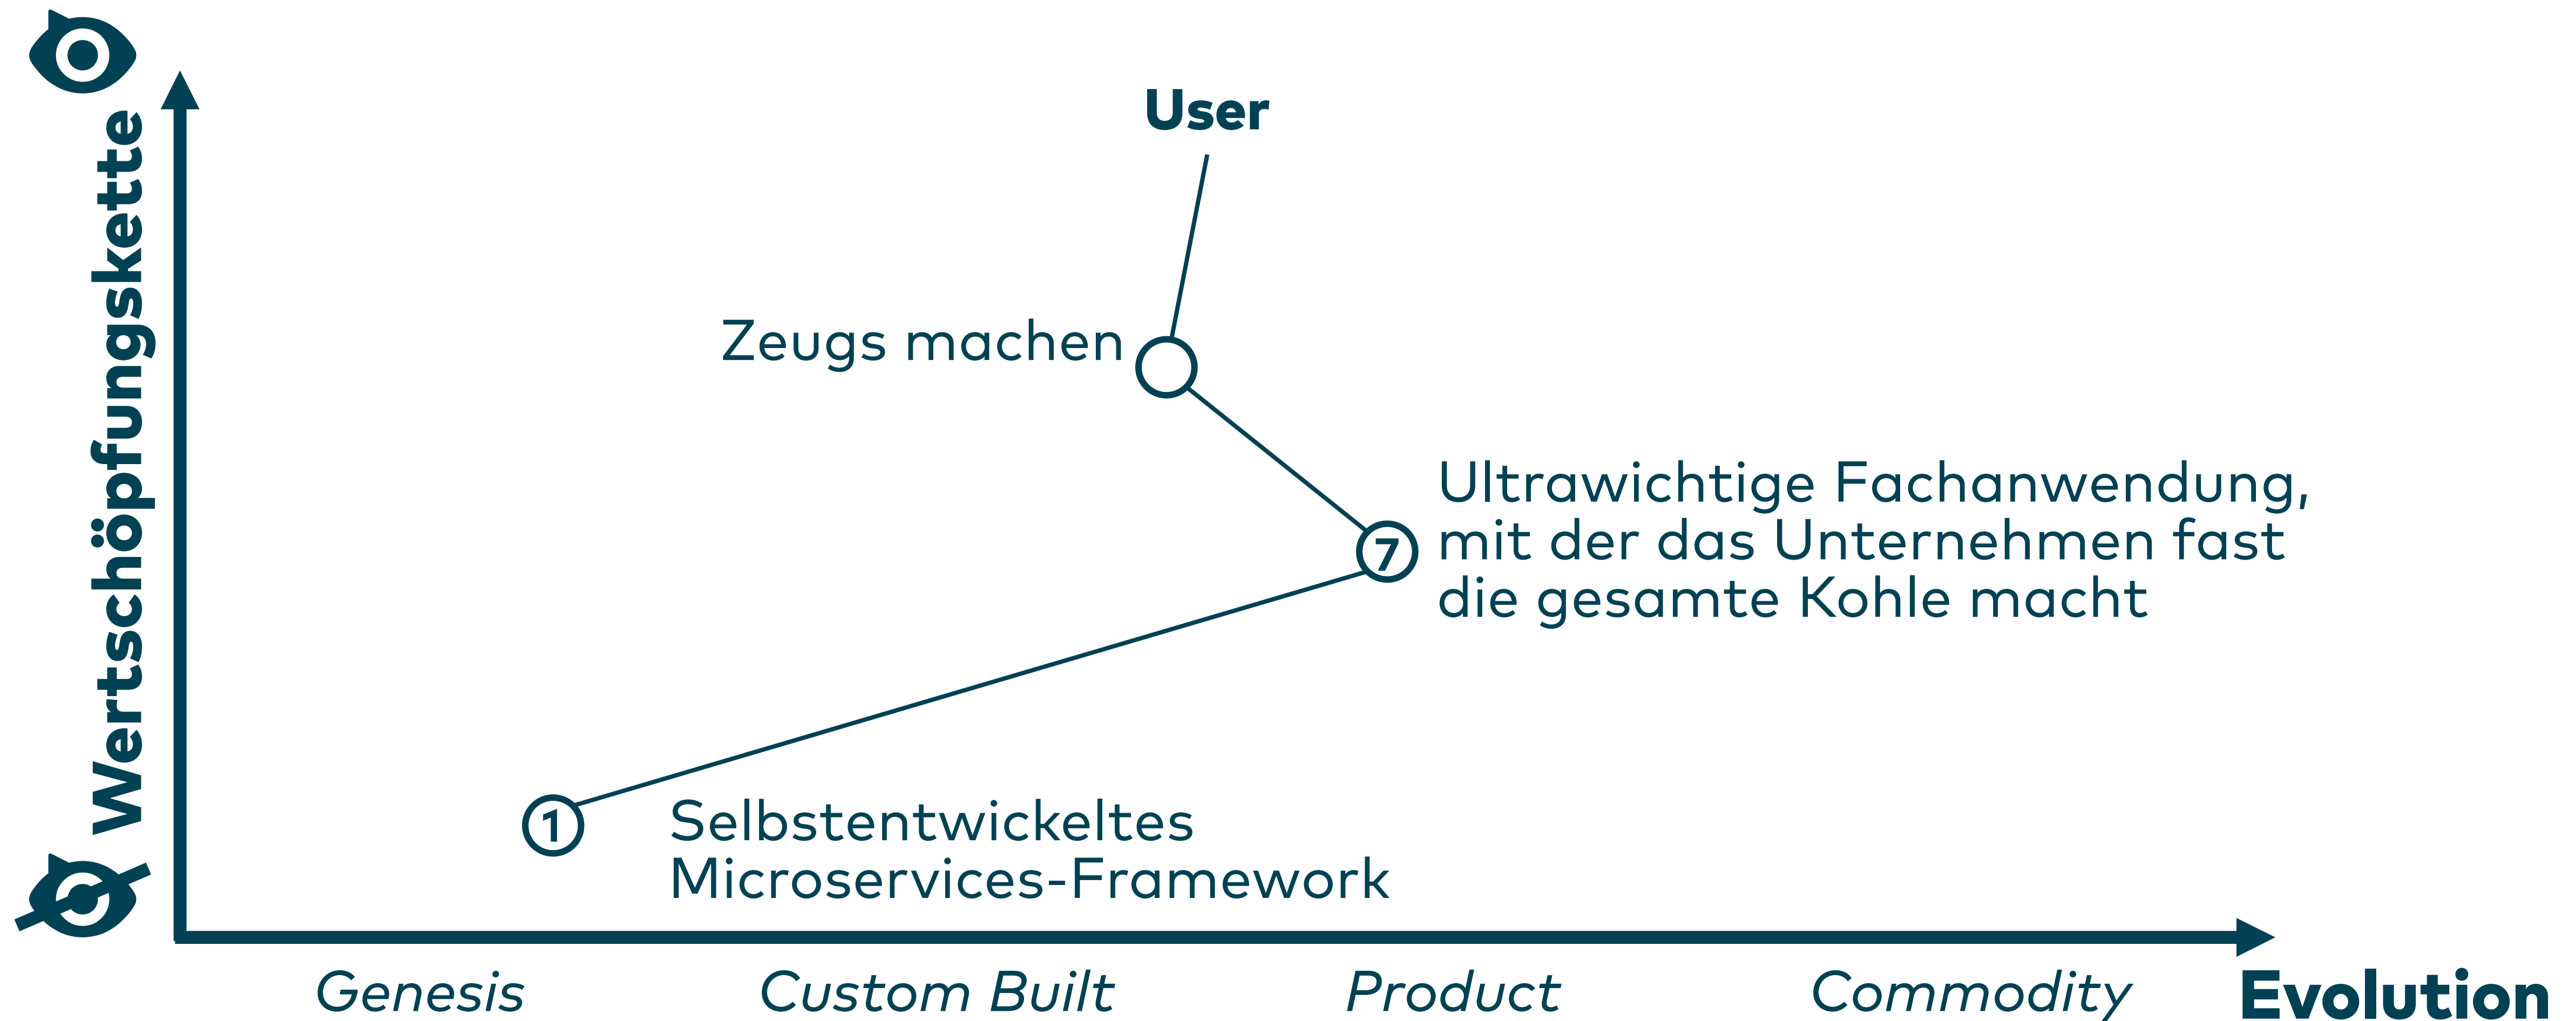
Wertschöpfungskette

User

Zeugs machen

7

Ultrawichtige Fachanwendung, mit der das Unternehmen fast die gesamte Kohle macht

1

Selbstentwickeltes Microservices-Framework

Genesis

Custom Built

Product

Commodity

Evolution